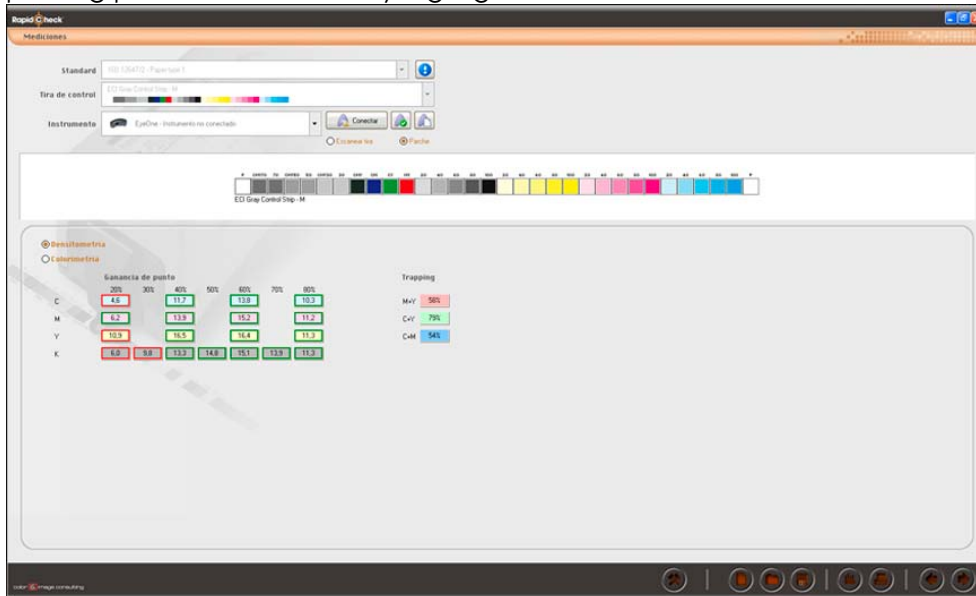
Rapid Check

Mediciones

Standard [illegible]

Tira de control ECI Gray Control Strip - M

Instrumento EyeOne - Instrumento no conectado

Conectar

Escanear tira Parche

ECI Gray Control Strip - M

Densitometria
Colorimetria

Ganancia de punto

| | 20% | 30% | 40% | 50% | 60% | 70% | 80% |
|---|---|---|---|---|---|---|---|
| C | 4,6 | | 11,7 | | 13,8 | | 10,3 |
| M | 6,2 | | 13,9 | | 15,2 | | 11,2 |
| Y | 10,9 | | 16,5 | | 16,4 | | 11,3 |
| K | 6,0 | 9,8 | 13,3 | 14,8 | 15,1 | 13,9 | 11,3 |

Trapping

M+Y 58%
C+Y 79%
C+M 54%

color & image consulting